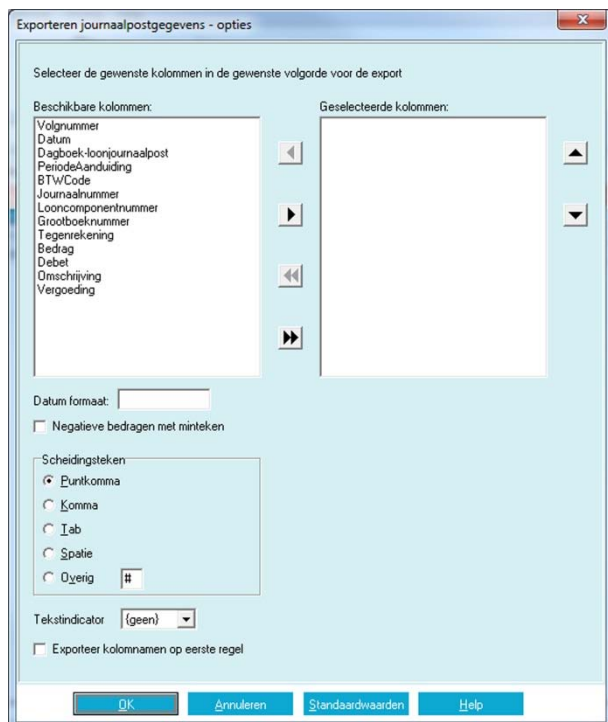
Exporteren journaalpostgegevens - opties

Selecteer de gewenste kolommen in de gewenste volgorde voor de export

Beschikbare kolommen:
Volgnummer
Datum
Dagboek-loonjournaalpost
PeriodeAanduiding
BTWCode
Journaalnummer
Looncomponentnummer
Grootboeknummer
Tegenrekening
Bedrag
Debet
Omschrijving
Vergoeding

Geselecteerde kolommen:

Datum formaat:

Negatieve bedragen met minteken

Scheidingsteken
Puntkomma
Komma
Tab
Spatie
Overig #

Tekstindicator {geen}

Exporteer kolomnamen op eerste regel

OK
Annuleren
Standaardwaarden
Help